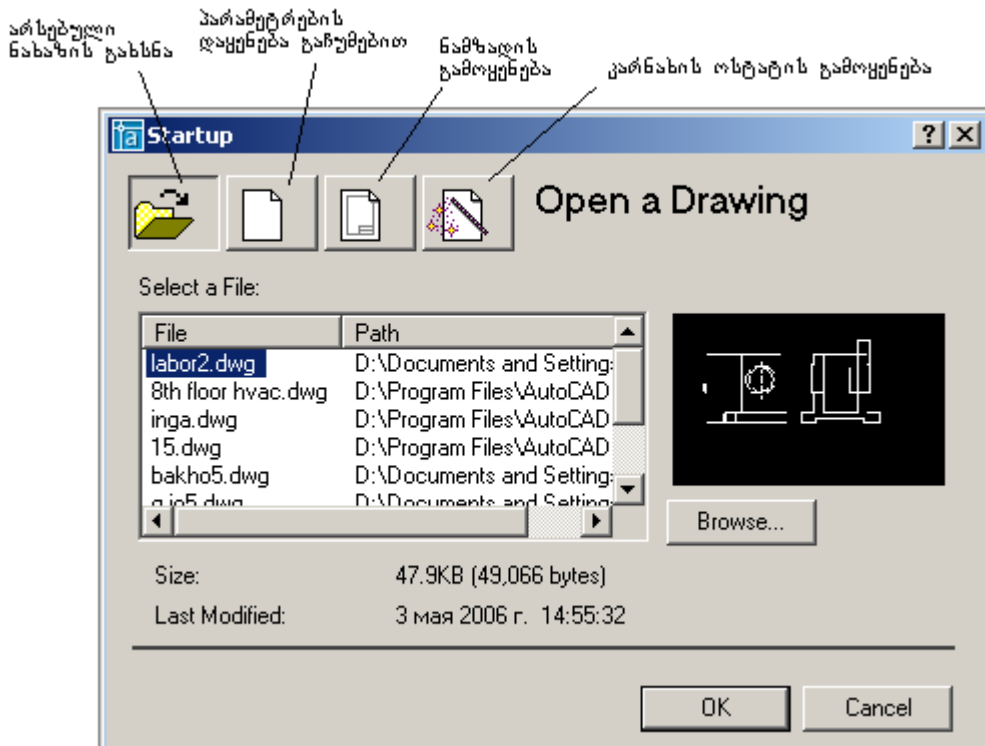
არსებული ნახაზის გახსნა

პარამეტრების დაყენება გაჩუმებით

ნიმუშის გამოყენება

კარნახის ოსტატის გამოყენება

Startup

?

Open a Drawing

Select a File:

| File | Path |
|---|---|
| labor2.dwg | D:\Documents and Setting |
| 8th floor hvac.dwg | D:\Program Files\AutoCAD |
| inga.dwg | D:\Program Files\AutoCAD |
| 15.dwg | D:\Program Files\AutoCAD |
| bakho5.dwg | D:\Documents and Setting |
| g.io5.dwg | D:\Documents and Setting |

Browse...

Size: 47.9KB (49,066 bytes)

Last Modified: 3 мая 2006 г. 14:55:32

OK

Cancel